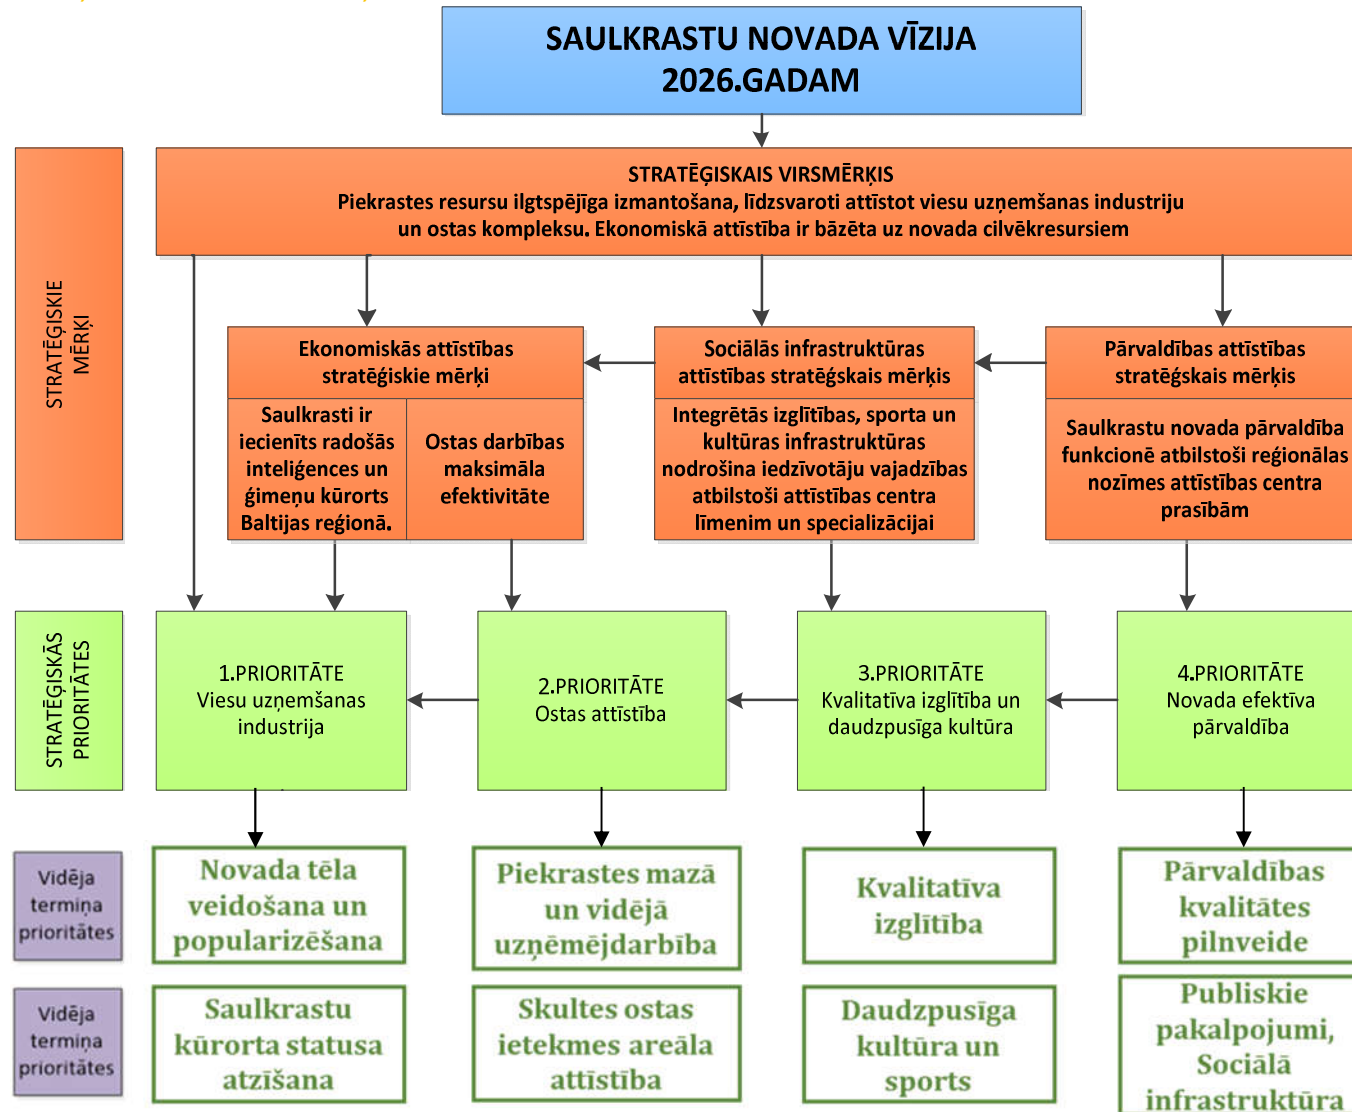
SAULKRASTU NOVADA VĪZIJA 2026.GADAM

STRATĒĢISKIE MĒRĶI

STRATĒĢISKAIS VIRSMĒRĶIS
Piekrastes resursu ilgtspējīga izmantošana, līdzsvaroti attīstot viesu uzņemšanas industriju un ostas kompleksu. Ekonomiskā attīstība ir bāzēta uz novada cilvēkresursiem

Ekonomiskās attīstības stratēģiskie mērķi

Saulkrasti ir iecienīts radošās inteliģences un ģimeņu kūrorts Baltijas reģionā.

Ostas darbības maksimāla efektivitāte

Sociālās infrastruktūras attīstības stratēģskais mērķis

Integrētās izglītības, sporta un kultūras infrastruktūras nodrošina iedzīvotāju vajadzības atbilstoši attīstības centra līmenim un specializācijai

Pārvaldības attīstības stratēģskais mērķis

Saulkrastu novada pārvaldība funkcionē atbilstoši reģionālas nozīmes attīstības centra prasībām

STRATĒĢISKĀS PRIORITĀTES

1.PRIORITĀTE
Viesu uzņemšanas industrija

2.PRIORITĀTE
Ostas attīstība

3.PRIORITĀTE
Kvalitatīva izglītība un daudzpusīga kultūra

4.PRIORITĀTE
Novada efektīva pārvaldība

Vidēja termiņa prioritātes

Novada tēla veidošana un popularizēšana

Piekrastes mazā un vidējā uzņēmējdarbība

Kvalitatīva izglītība

Pārvaldības kvalitātes pilnveide

Vidēja termiņa prioritātes

Saulkrastu kūrorta statusa atzīšana

Skultes ostas ietekmes areāla attīstība

Daudzpusīga kultūra un sports

Publiskie pakalpojumi, Sociālā infrastruktūra